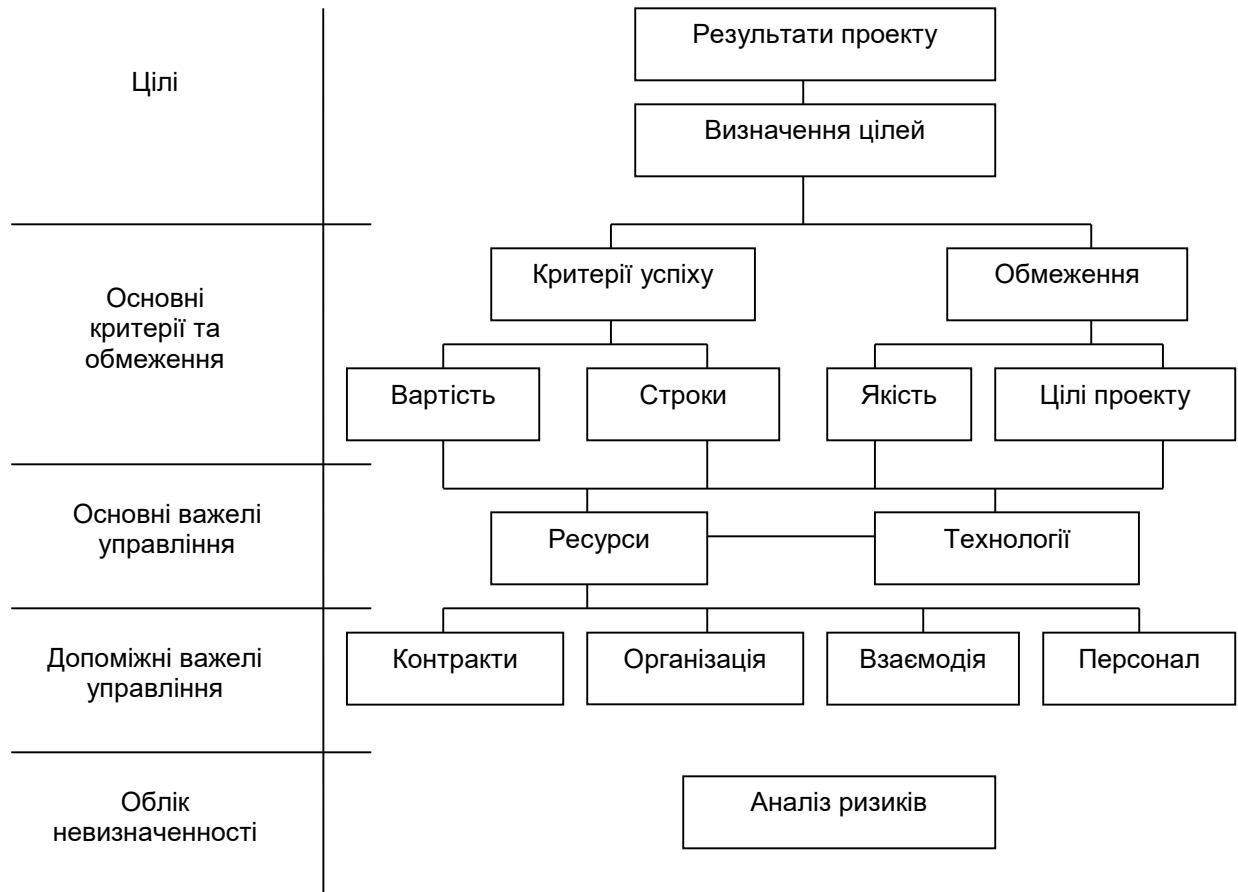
Цілі

Результати проекту

Визначення цілей

Основні критерії та обмеження

Критерії успіху

Обмеження

Вартість

Строки

Якість

Цілі проекту

Основні важелі управління

Ресурси

Технології

Допоміжні важелі управління

Контракти

Організація

Взаємодія

Персонал

Облік невизначенності

Аналіз ризиків